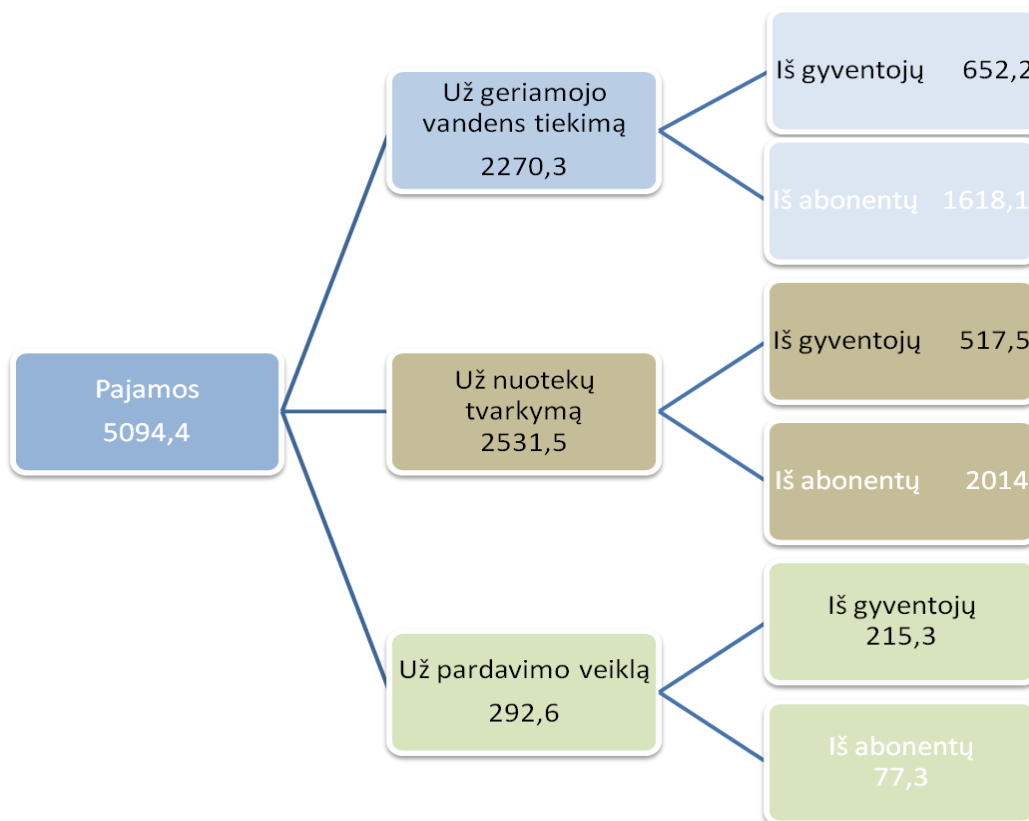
Pajamos
5094,4

Už geriamojo vandens tiekimą
2270,3

Iš gyventojų 652,2

Iš abonentų 1618,1

Už nuotekų tvarkymą
2531,5

Iš gyventojų 517,5

Iš abonentų 2014

Už pardavimo veiklą
292,6

Iš gyventojų
215,3

Iš abonentų
77,3